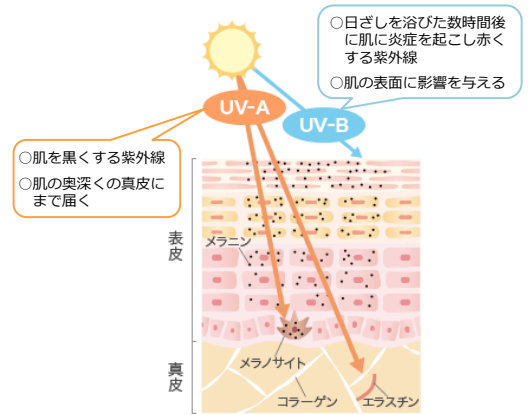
○日ざしを浴びた数時間後に肌に炎症を起こし赤くする紫外線

○肌の表面に影響を与える

UV-A

UV-B

○肌を黒くする紫外線

○肌の奥深くの真皮にまで届く

表皮

メラニン

真皮

メラノサイト

コラーゲン

エラスチン